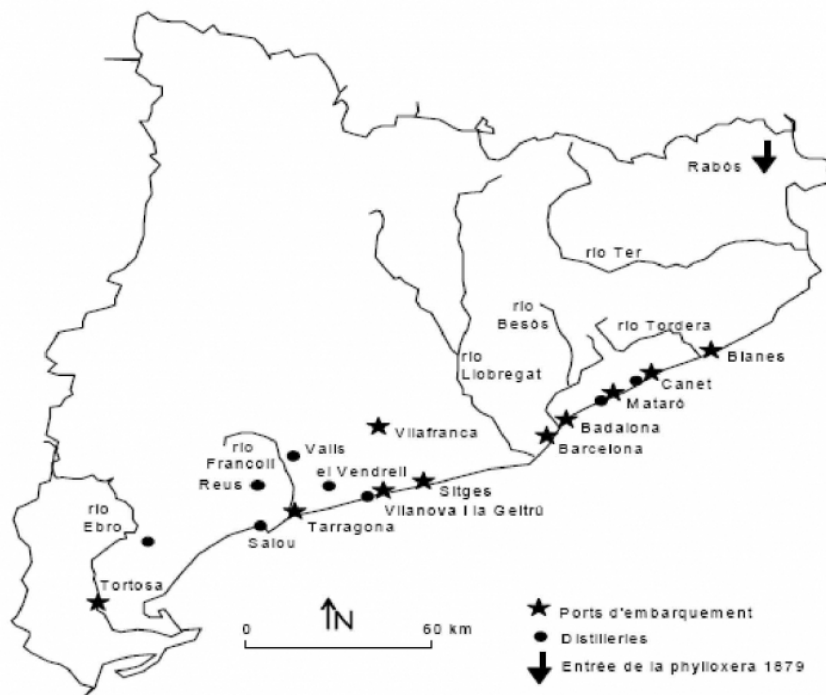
Rabós

río Ter

río Besòs

río Tordera

Blanes

río Llobregat

Canet

Mataró

Badalona

Barcelona

Vilafranca

río Francolí

Valls

el Vendrell

Reus

Sitges

Vilanova i la Geltrú

río Ebro

Salou

Tarragona

Tortosa

N

0

60 km

Ports d'embarquement

Distilleries

Entrée de la phylloxera 1879